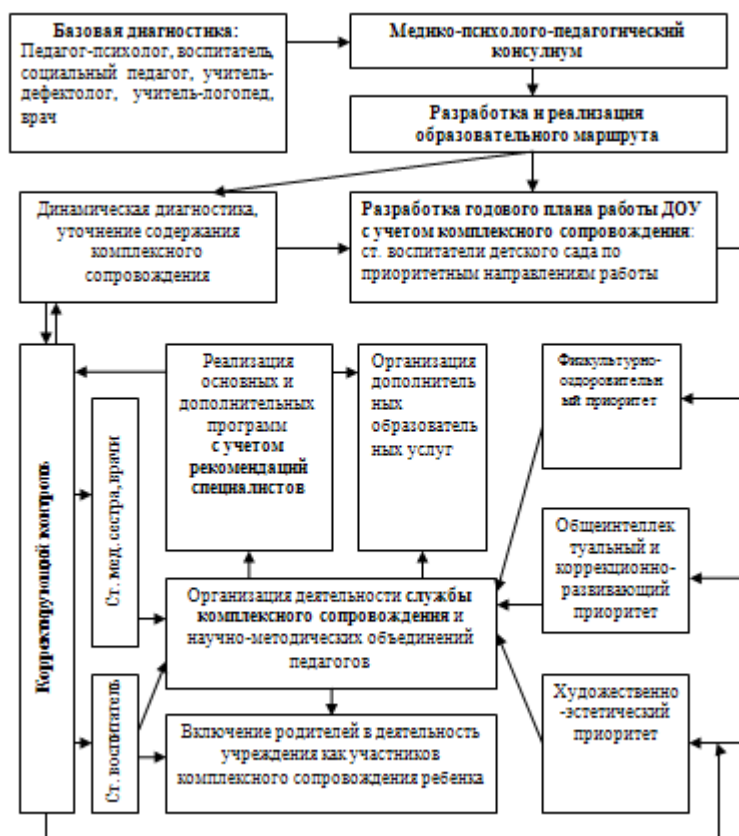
Базовая диагностика:
Педагог-психолог, воспитатель, социальный педагог, учитель-дефектолог, учитель-логопед, врач

Медико-психолого-педагогический консулиум

Разработка и реализация образовательного маршрута

Динамическая диагностика, уточнение содержания комплексного сопровождения

Разработка годового плана работы ДОУ с учетом комплексного сопровождения: ст. воспитатели детского сада по приоритетным направлениям работы

Корректирующий контроль

Реализация основных и дополнительных программ с учетом рекомендаций специалистов

Организация дополнительных образовательных услуг

Физкультурно-оздоровительный приоритет

Ст. мед. сестра, врачи

Общеинтеллектуальный и коррекционно-развивающий приоритет

Организация деятельности службы комплексного сопровождения и научно-методических объединений педагогов

Ст. воспитатель

Художественно-эстетический приоритет

Включение родителей в деятельность учреждения как участников комплексного сопровождения ребенка